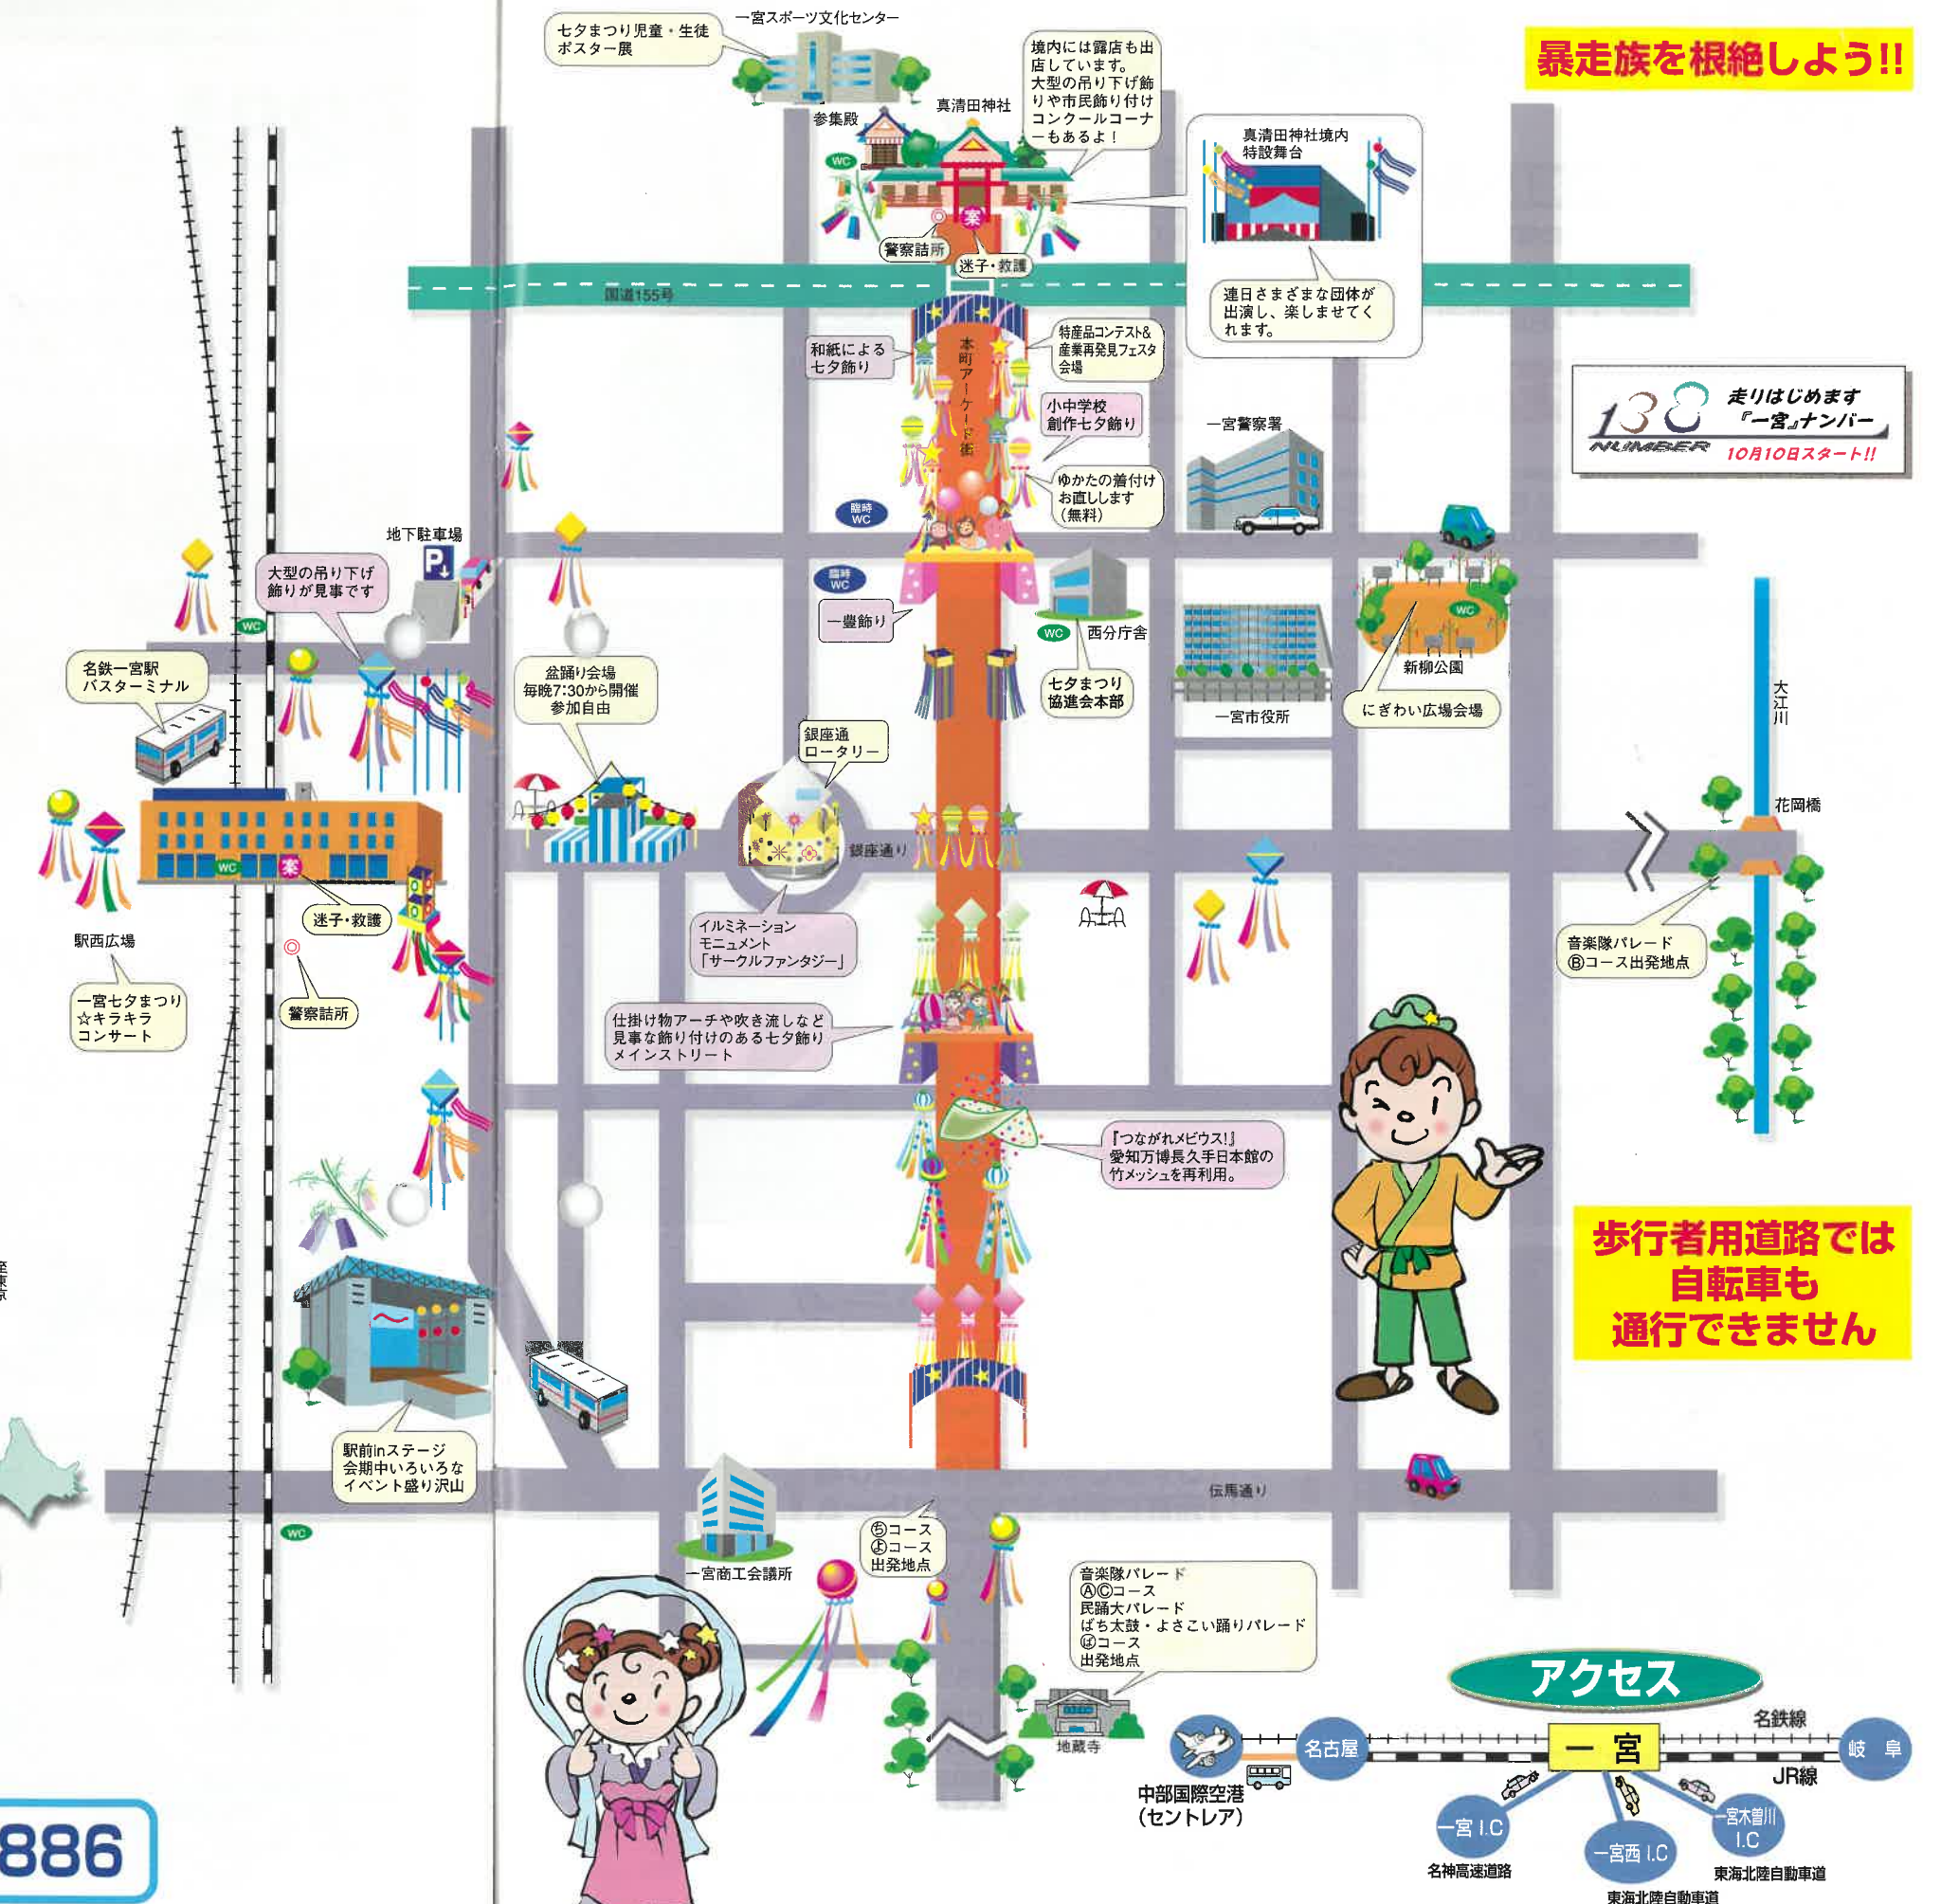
七夕まつり児童・生徒ポスター展

一宮スポーツ文化センター

境内には露店も出店しています。大型の吊り下げ飾りや市民飾り付けコンクールコーナーもあるよ！

暴走族を根絶しよう!!

参集殿

真清田神社

真清田神社境内特設舞台

WC

警察詰所

迷子・救護

国道155号

連日さまざまな団体が出演し、楽しませてくれます。

和紙による七夕飾り

本町アーケード街

特産品コンテスト&産業再発見フェスタ会場

小中学校創作七夕飾り

走りはじめます『一宮』ナンバー

138 NUMBER

10月10日スタート!!

一宮警察署

ゆかたの着付けお直しします（無料）

臨時WC

地下駐車場

P

大型の吊り下げ飾りが見事です

臨時WC

一畳飾り

WC

西分庁舎

WC

新柳公園

WC

名鉄一宮駅バスターミナル

盆踊り会場毎晩7:30から開催参加自由

七夕まつり協進会本部

一宮市役所

にぎわい広場会場

大江川

銀座通ロータリー

花岡橋

WC

案

銀座通り

迷子・救護

イルミネーションモニュメント「サークルファンタジー」

音楽隊パレードⒷコース出発地点

駅西広場

一宮七夕まつり☆キラキラコンサート

警察詰所

仕掛け物アーチや吹き流しなど見事な飾り付けのある七夕飾りメインストリート

『つながれメビウス!』愛知万博長久手日本館の竹メッシュを再利用。

歩行者用道路では自転車も通行できません

駅前inステージ会期中いろいろなイベント盛り沢山

伝馬通り

WC

Ⓔコース Ⓕコース出発地点

一宮商工会議所

音楽隊パレードⒶⒸコース民踊大パレードばち太鼓・よさこい踊りパレードⒹコース出発地点

アクセス

名鉄線

地蔵寺

名古屋

一宮

岐阜

JR線

中部国際空港（セントレア）

一宮I.C

一宮木曽川I.C

一宮西I.C

名神高速道路

東海北陸自動車道

東海北陸自動車道

886